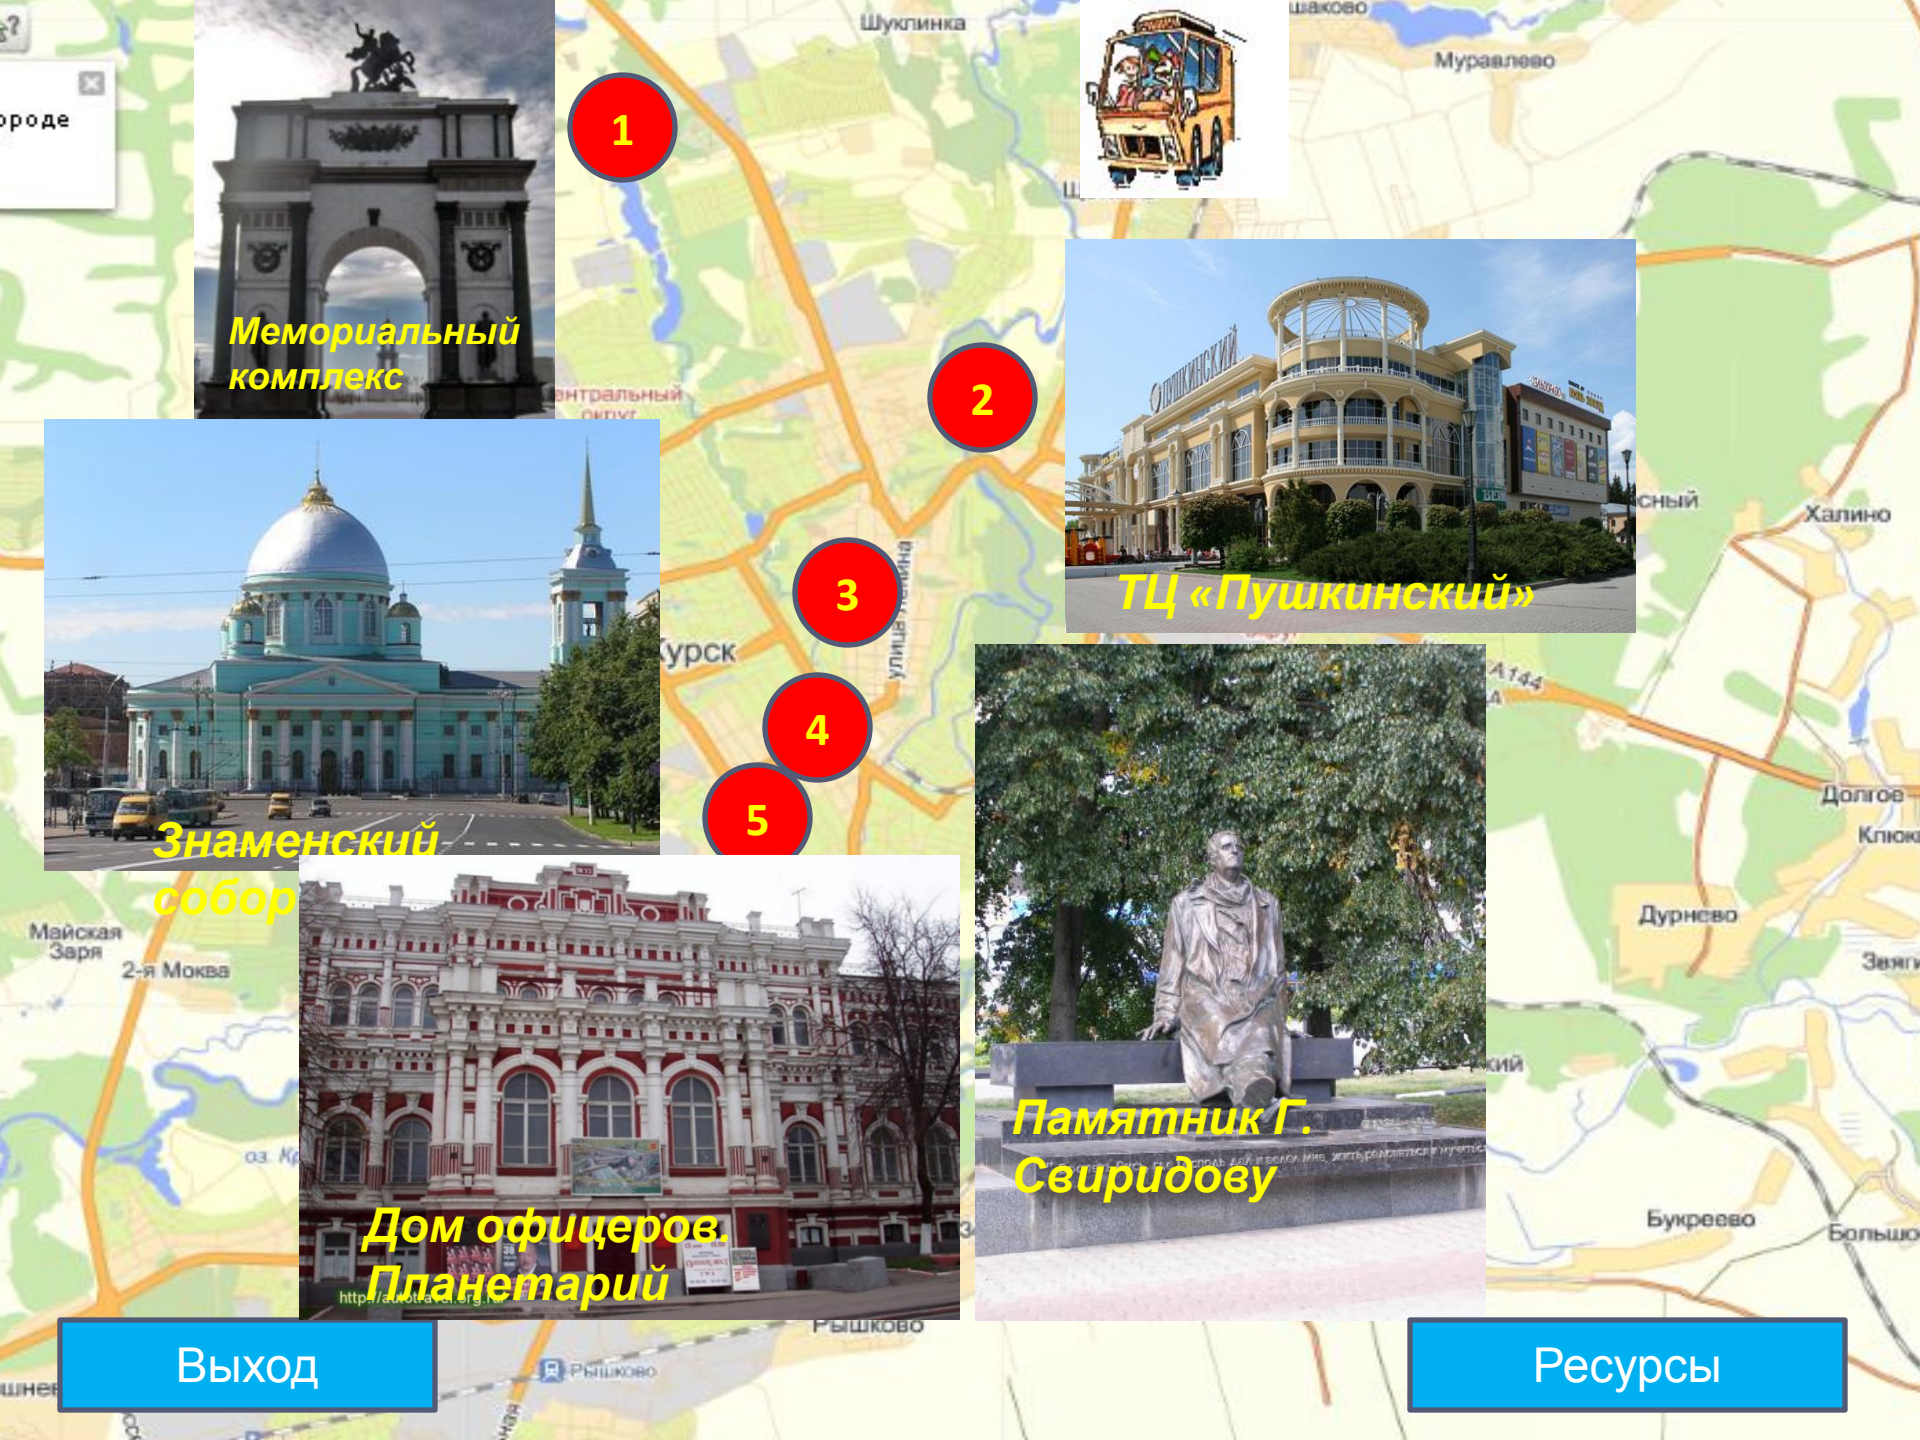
ороде

Шуклинка

Муравлево

1

Мемориальный комплекс

2

ТЦ «Пушкинский»

Халино

3

4

5

Курск

Знаменский собор

Майская Заря

2-я Москва

Долгое

Дурнево

Дом офицеров. Планетарий

Памятник Г. Свиридову

Букреево

Рышково

Выход

Ресурсы